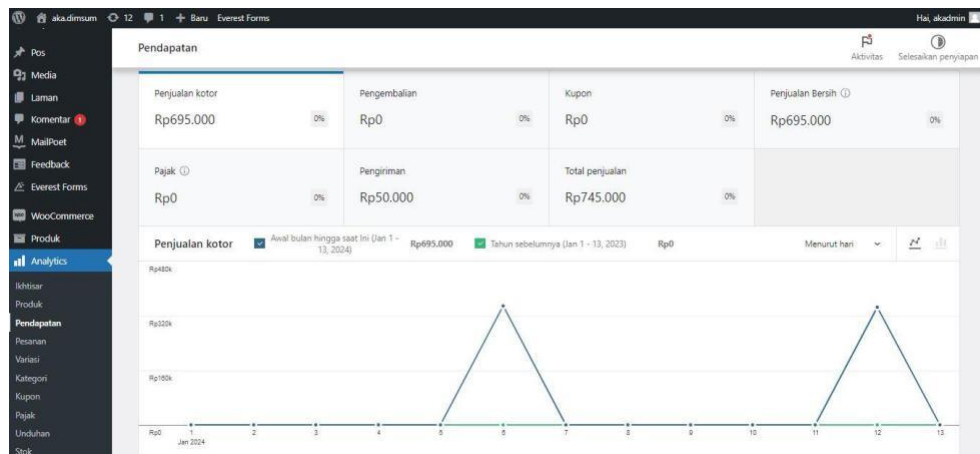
aka.dimsum 12 1 + Baru Everest Forms Hai, akadmin

Pos
Media
Laman
Komentar 1
MailPoet
Feedback
Everest Forms
WooCommerce
Produk
Analytics
Ikhtisar
Produk
Pendapatan
Pesanan
Variasi
Kategori
Kupon
Pajak
Unduhan
Stok

Pendapatan

Aktivitas Selesaikan penyiapan

| Penjualan kotor | Pengembalian | Kupon | Penjualan Bersih ⓘ |
|---|---|---|---|
| Rp695.000 0% | Rp0 0% | Rp0 0% | Rp695.000 0% |
| Pajak ⓘ | Pengiriman | Total penjualan | |
| Rp0 0% | Rp50.000 0% | Rp745.000 0% | |

Penjualan kotor Awal bulan hingga saat ini (Jan 1 - 13, 2024) Rp695.000 Tahun sebelumnya (Jan 1 - 13, 2023) Rp0 Menurut hari

Rp480k
Rp320k
Rp160k
Rp0
1 Jan 2024 2 3 4 5 6 7 8 9 10 11 12 13